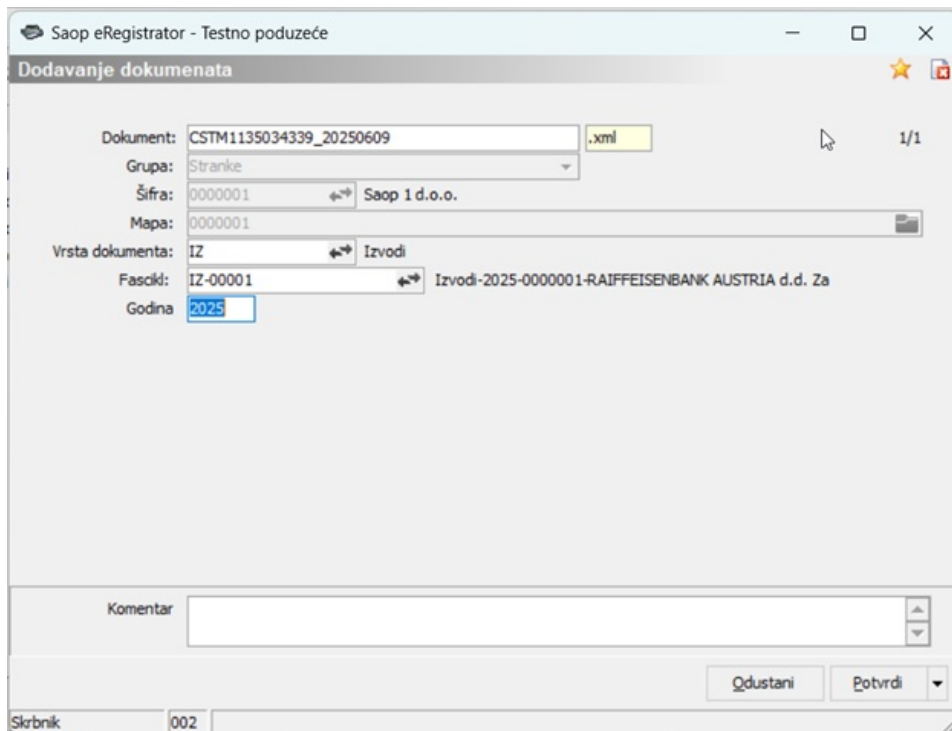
Saop eRegistrator - Testno poduzeće

Dodavanje dokumenata

Dokument: CSTM1135034339_20250609 .xml 1/1
Grupa: Stranke
Šifra: 0000001 Saop 1 d.o.o.
Mapa: 0000001
Vrsta dokumenta: IZ Izvodi
Fascikl: IZ-00001 Izvodi-2025-0000001-RAIFFEISENBANK AUSTRIA d.d. Za
Godina 2025

Komentar

Odustani Potvrdi

Skrbnik 002